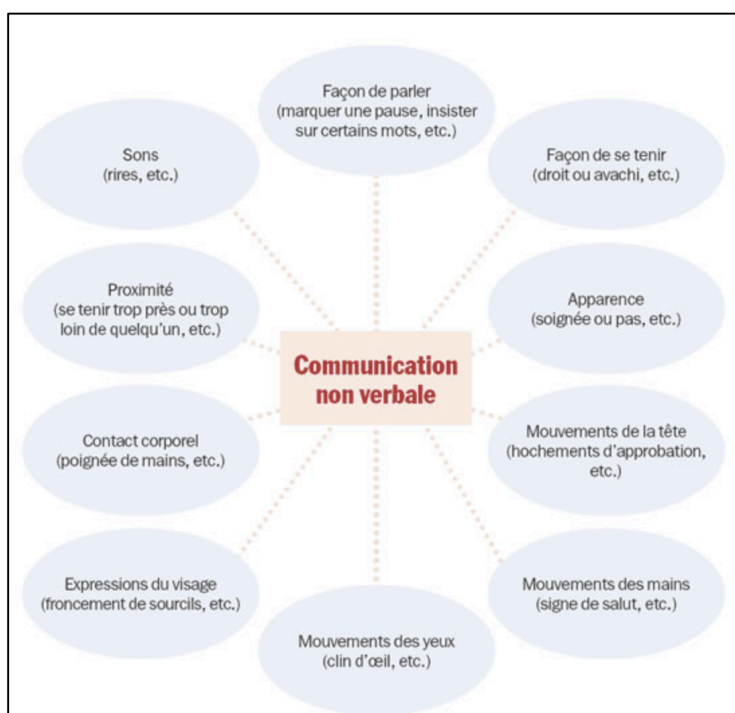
Communication non verbale

Façon de parler (marquer une pause, insister sur certains mots, etc.)

Façon de se tenir (droit ou avachi, etc.)

Apparence (soignée ou pas, etc.)

Mouvements de la tête (hochements d'approbation, etc.)

Mouvements des mains (signe de salut, etc.)

Mouvements des yeux (clin d'œil, etc.)

Expressions du visage (froncement de sourcils, etc.)

Contact corporel (poignée de mains, etc.)

Proximité (se tenir trop près ou trop loin de quelqu'un, etc.)

Sons (rires, etc.)